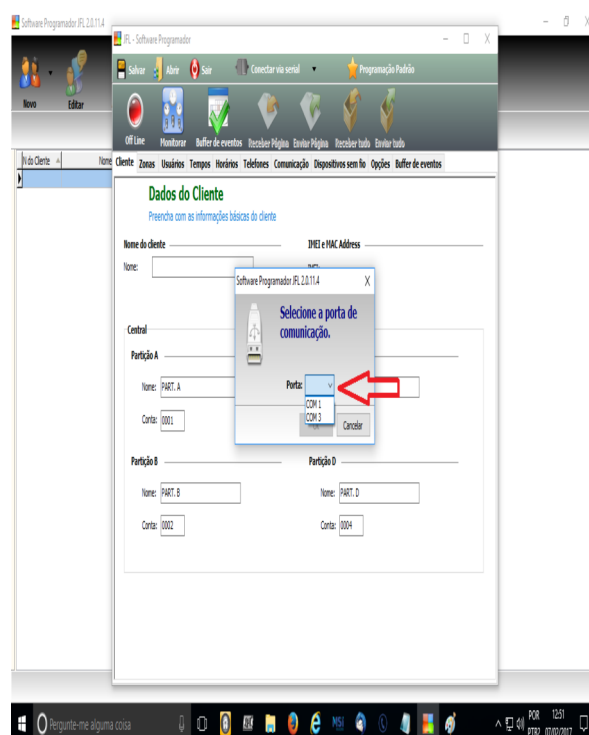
Software Programador JFL 2.0.11.4

Novo

Editar

N.do Cliente

Nome

JFL - Software Programador

Salvar

Abrir

Sair

Conectar via serial

Programação Padrão

Off Line

Monitorar

Buffer de eventos

Receber Página

Enviar Página

Receber tudo

Enviar tudo

Cliente Zonas Usuários Tempos Horários Telefones Comunicação Dispositivos sem fio Opções Buffer de eventos

Dados do Cliente

Preencha com as informações básicas do cliente

Nome do cliente

Nome:

IMEI e MAC Address

IMEI:

Central

Partição A

Nome: PART. A

Conta: 0001

Partição B

Nome: PART. B

Conta: 0002

Partição D

Nome: PART. D

Conta: 0004

Software Programador JFL 2.0.11.4

Selecione a porta de comunicação.

Porta:

COM 1
COM 3

Cancelar

Pergunte-me alguma coisa

POR PTB2

12:51 07/03/2017